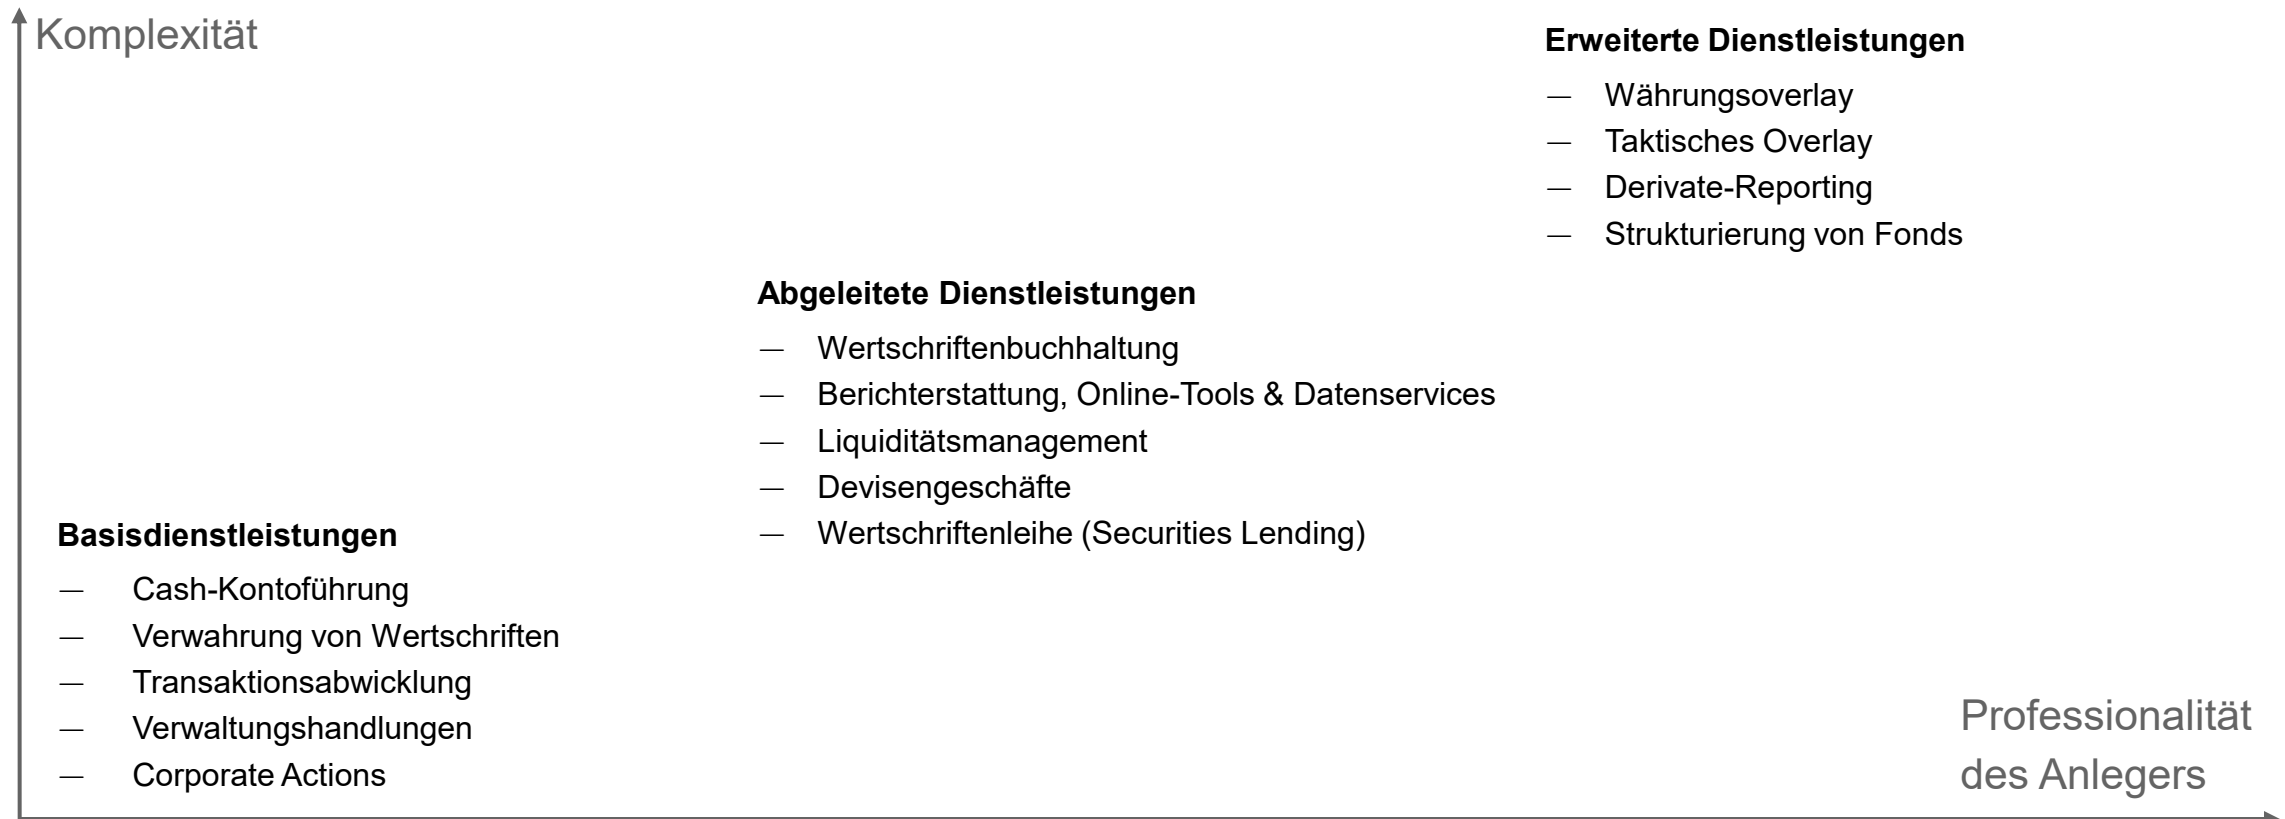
Komplexität

Erweiterte Dienstleistungen
— Währungsoverlay
— Taktisches Overlay
— Derivate-Reporting
— Strukturierung von Fonds

Abgeleitete Dienstleistungen
— Wertschriftenbuchhaltung
— Berichterstattung, Online-Tools & Datenservices
— Liquiditätsmanagement
— Devisengeschäfte
— Wertschriftenleihe (Securities Lending)

Basisdienstleistungen
— Cash-Kontoführung
— Verwahrung von Wertschriften
— Transaktionsabwicklung
— Verwaltungshandlungen
— Corporate Actions

Professionalität des Anlegers